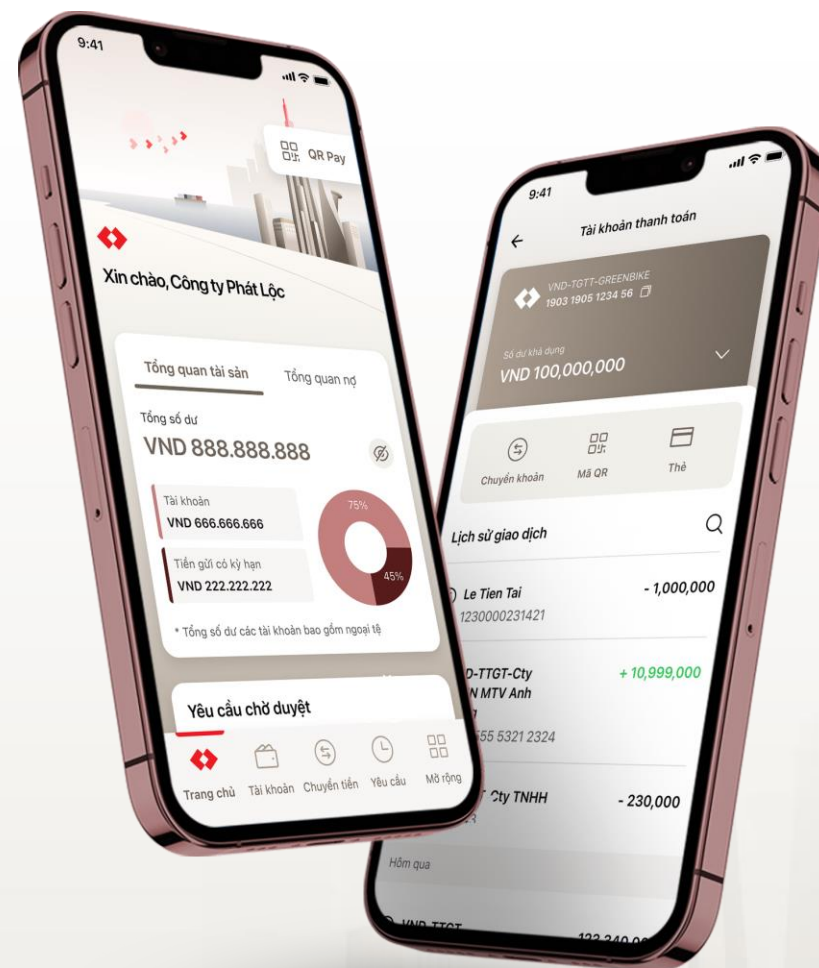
9:41

QR Pay

Xin chào, Công ty Phát Lộc

Tổng quan tài sản

Tổng quan nợ

Tổng số dư

VND 888.888.888

Tài khoản

VND 666.666.666

Tiền gửi có kỳ hạn

VND 222.222.222

75%

45%

* Tổng số dư các tài khoản bao gồm ngoại tệ

Yêu cầu chờ duyệt

Trang chủ

Tài khoản

Chuyển tiền

Yêu cầu

Mở rộng

9:41

Tài khoản thanh toán

VND-TGTT-GREENBIKE

1903 1905 1234 56

Số dư khả dụng

VND 100,000,000

Chuyển khoản

Mã QR

Thẻ

Lịch sử giao dịch

Le Tien Tai

1230000231421

- 1,000,000

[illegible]D-TTGT-Cty

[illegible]N MTV Anh

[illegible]555 5321 2324

+ 10,999,000

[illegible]T Cty TNHH

- 230,000

Hôm qua

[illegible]

123,240,0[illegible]